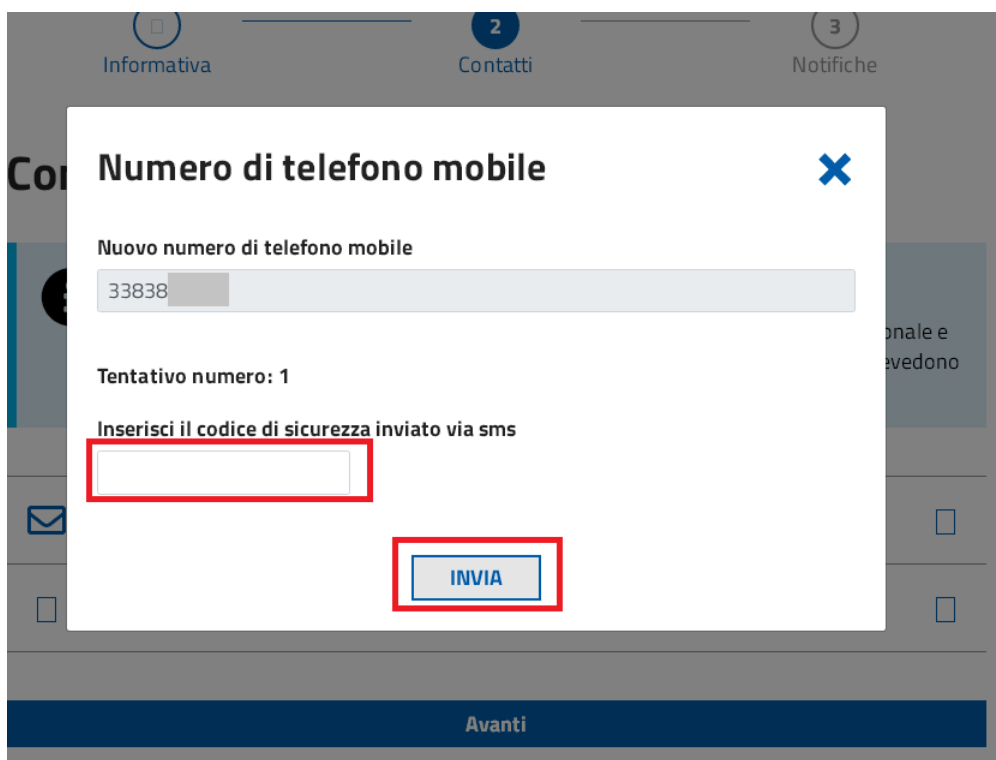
Informativa
2
Contatti
3
Notifiche

Cor

Numero di telefono mobile

Nuovo numero di telefono mobile

33838

Tentativo numero: 1

Inserisci il codice di sicurezza inviato via sms

INVIA

onale e
evedono

Avanti